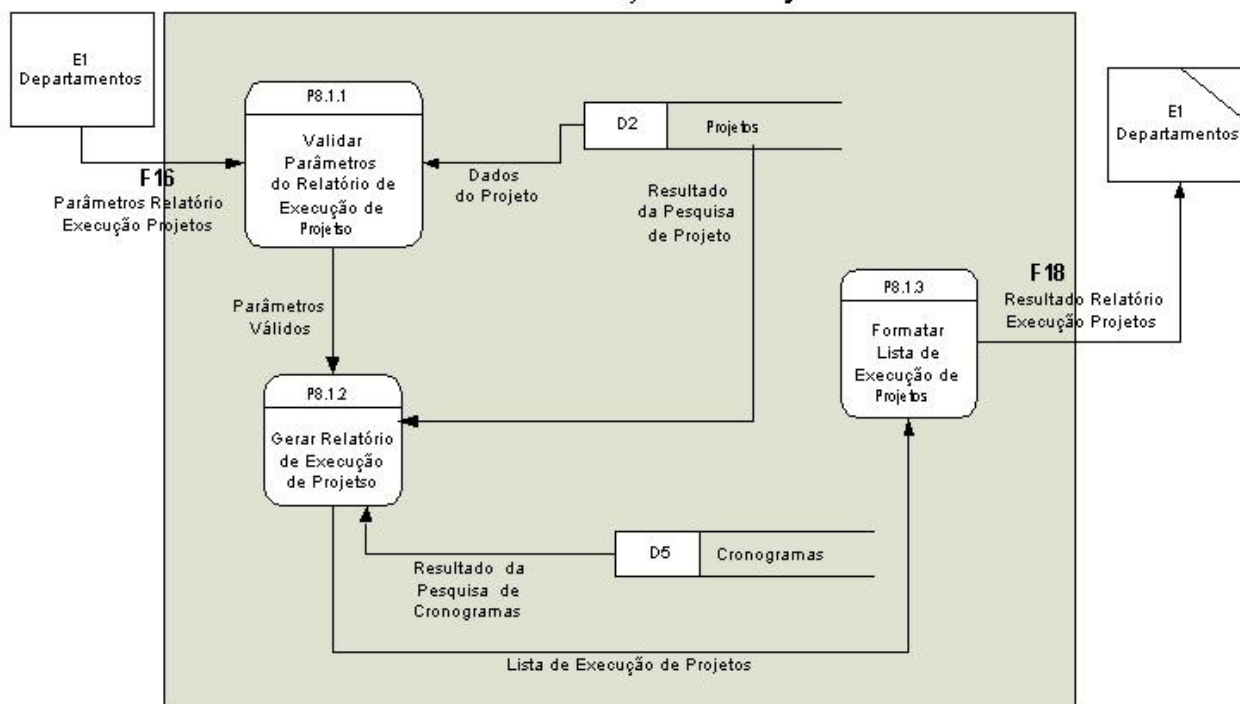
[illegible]

E1
Departamentos

F16
Parâmetros Relatório
Execução Projetos

P8.1.1

Validar
Parâmetros
do Relatório de
Execução de
Projetso

D2

Projetos

Dados
do Projeto

Resultado
da Pesquisa
de Projeto

E1
Departamentos

F18
Resultado Relatório
Execução Projetos

P8.1.3

Formatar
Lista de
Execução de
Projetos

Parâmetros
Válidos

P8.1.2

Gerar Relatório
de Execução
de Projetso

D5

Cronogramas

Resultado da
Pesquisa de
Cronogramas

Lista de Execução de Projetos